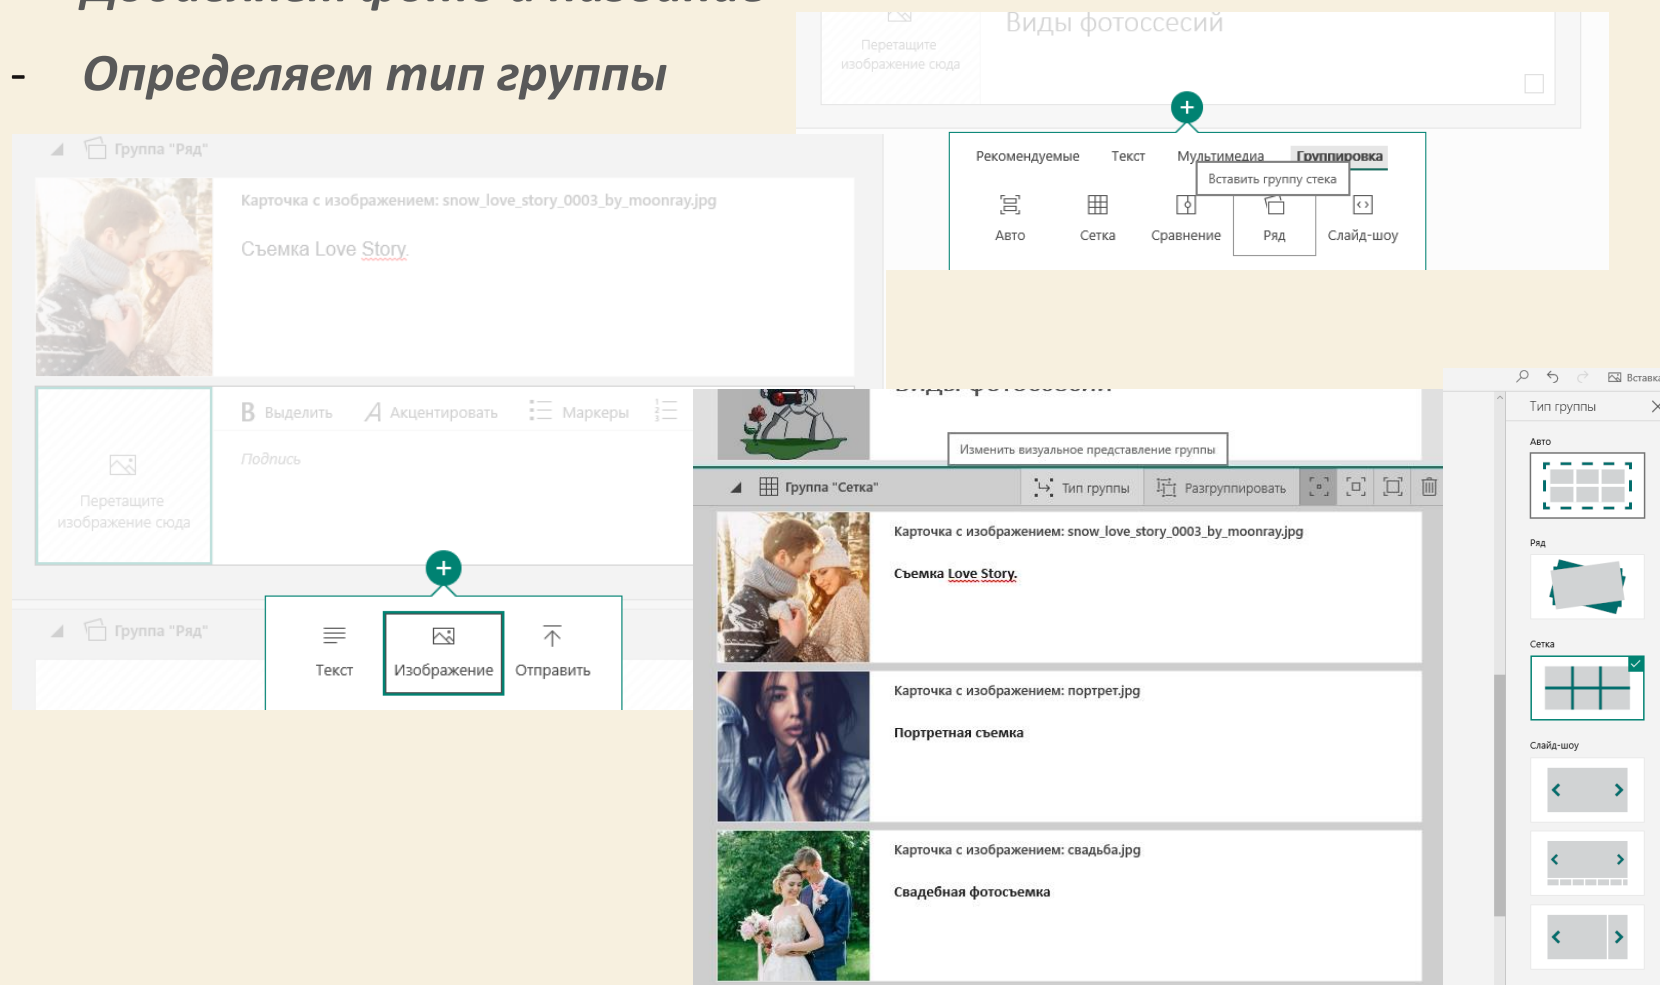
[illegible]

- Определяем тип группы

Перетащите изображение сюда

Виды фотоссесий

Рекомендуемые Текст Мультимедиа Группировка

Вставить группу стека

Авто Сетка Сравнение Ряд Слайд-шоу

Группа "Ряд"

Карточка с изображением: snow_love_story_0003_by_moonray.jpg

Съемка Love Story.

B Выделить A Акцентировать Маркеры

Подпись

Перетащите изображение сюда

Группа "Ряд"

Текст Изображение Отправить

Виды фотоссесий

Изменить визуальное представление группы

Группа "Сетка" Тип группы Разгруппировать

Карточка с изображением: snow_love_story_0003_by_moonray.jpg

Съемка Love Story.

Карточка с изображением: портрет.jpg

Портретная съемка

Карточка с изображением: свадьба.jpg

Свадебная фотосъемка

Вставка

Тип группы

Авто

Ряд

Сетка

Слайд-шоу